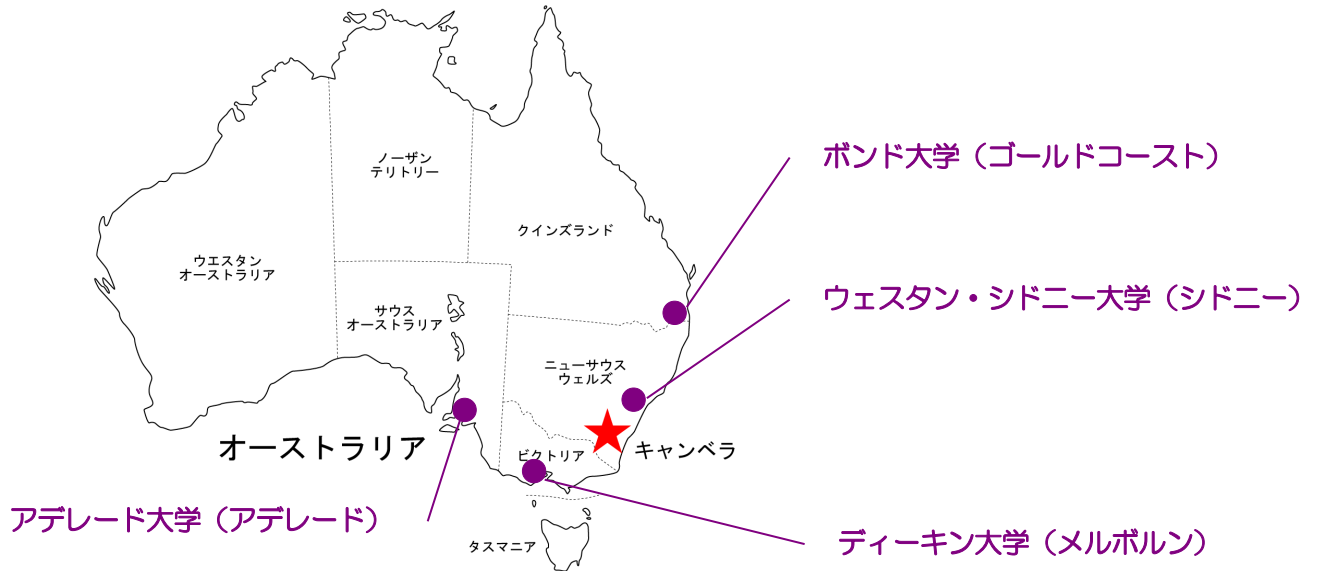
ノーザン
テリトリー

ボンド大学（ゴールドコースト）

クインズランド

ウエスタン
オーストラリア

ウェスタン・シドニー大学（シドニー）

サウス
オーストラリア

ニューサウス
ウェルズ

オーストラリア

キャンベラ

ビクトリア

アデレード大学（アデレード）

ディーキン大学（メルボルン）

タスマニア